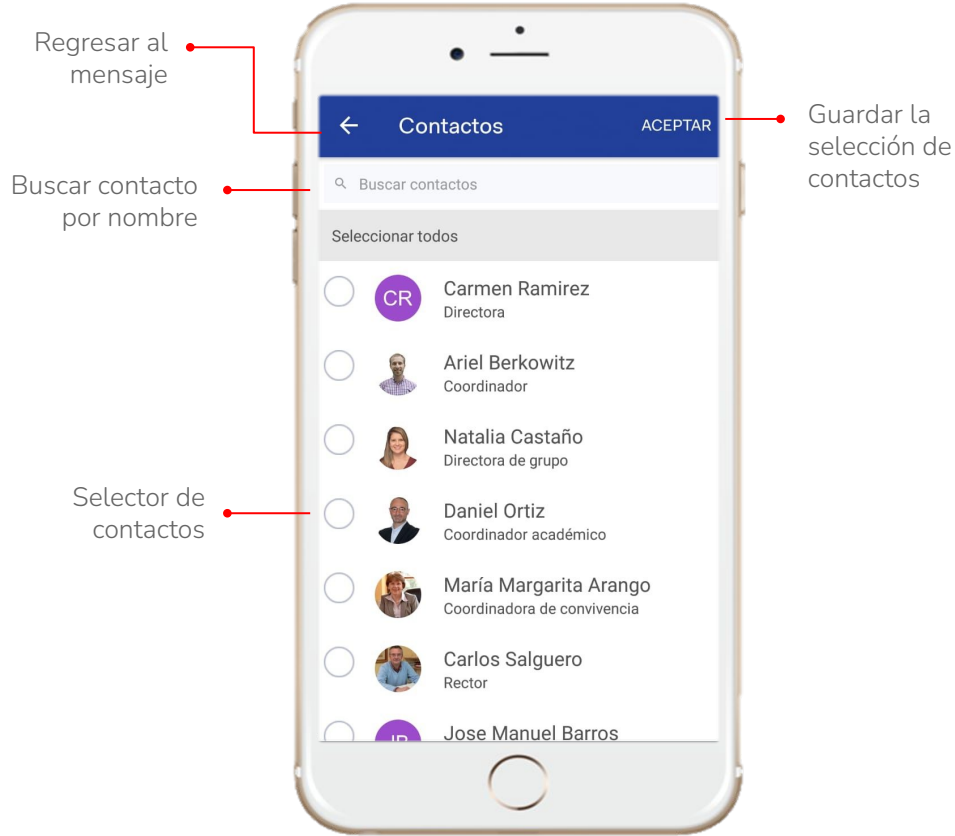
Regresar al mensaje

Buscar contacto por nombre

Selector de contactos

Guardar la selección de contactos

← Contactos ACEPTAR

Buscar contactos

Seleccionar todos

CR Carmen Ramirez
Directora

Ariel Berkowitz
Coordinador

Natalia Castaño
Directora de grupo

Daniel Ortiz
Coordinador académico

María Margarita Arango
Coordinadora de convivencia

Carlos Salguero
Rector

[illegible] Jose Manuel Barros